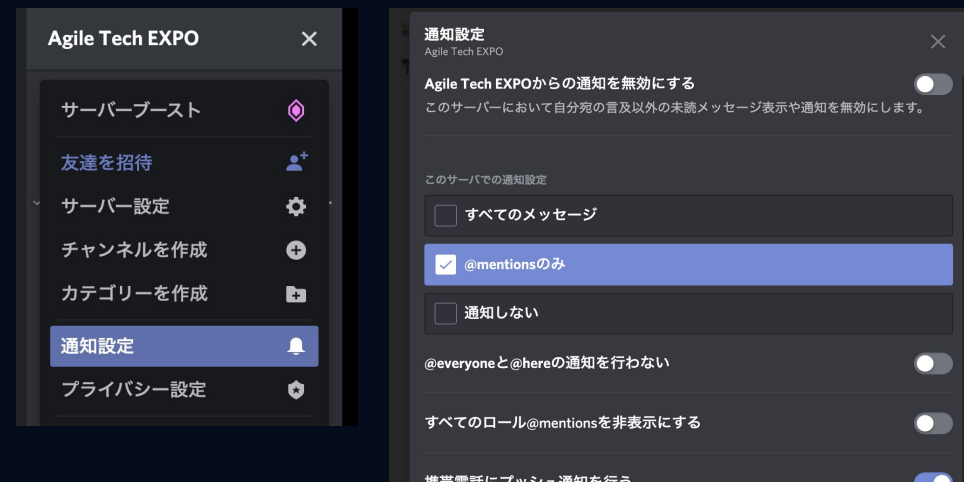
Agile Tech EXPO

サーバーブースト

友達を招待

サーバー設定

チャンネルを作成

カテゴリーを作成

通知設定

プライバシー設定

通知設定
Agile Tech EXPO

Agile Tech EXPOからの通知を無効にする
このサーバーにおいて自分宛の言及以外の未読メッセージ表示や通知を無効にします。

このサーバでの通知設定

すべてのメッセージ

@mentionsのみ

通知しない

@everyoneと@hereの通知を行わない

すべてのロール@mentionsを非表示にする

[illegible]